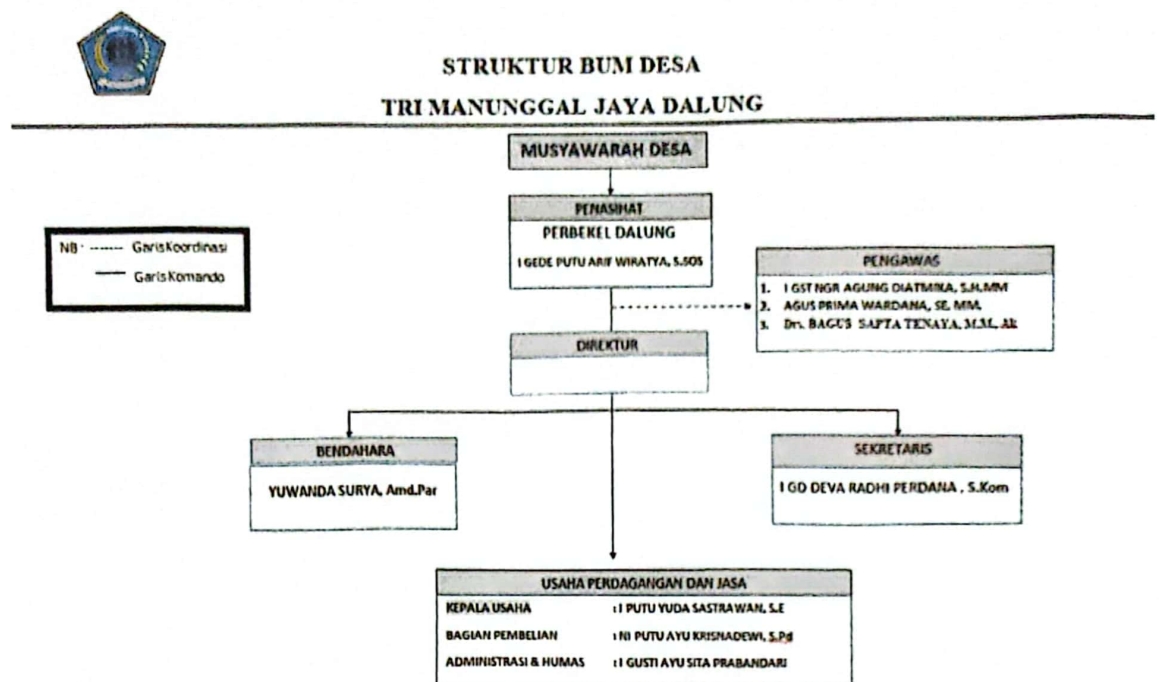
STRUKTUR BUM DESA

TRI MANUNGGAL JAYA DALUNG

MUSYAWARAH DESA

NB : ------ Garis Koordinasi
—— Garis Komando

PENASIHAT
PERBEKEL DALUNG
I GEDE PUTU ARIF WIRATYA, S.SOS

PENGAWAS
1. I GST NGR AGUNG DIATMIKA, S.H.MM
2. AGUS PRIMA WARDANA, SE. MM.
3. Drs. BAGUS SAPTA TENAYA, M.M., Ak

DIREKTUR

BENDAHARA
YUWANDA SURYA, Amd.Par

SEKRETARIS
I GD DEVA RADHI PERDANA , S.Kom

USAHA PERDAGANGAN DAN JASA
KEPALA USAHA : I PUTU YUDA SASTRAWAN, S.E
BAGIAN PEMBELIAN : NI PUTU AYU KRISNADEWI, S.Pd
ADMINISTRASI & HUMAS : I GUSTI AYU SITA PRABANDARI